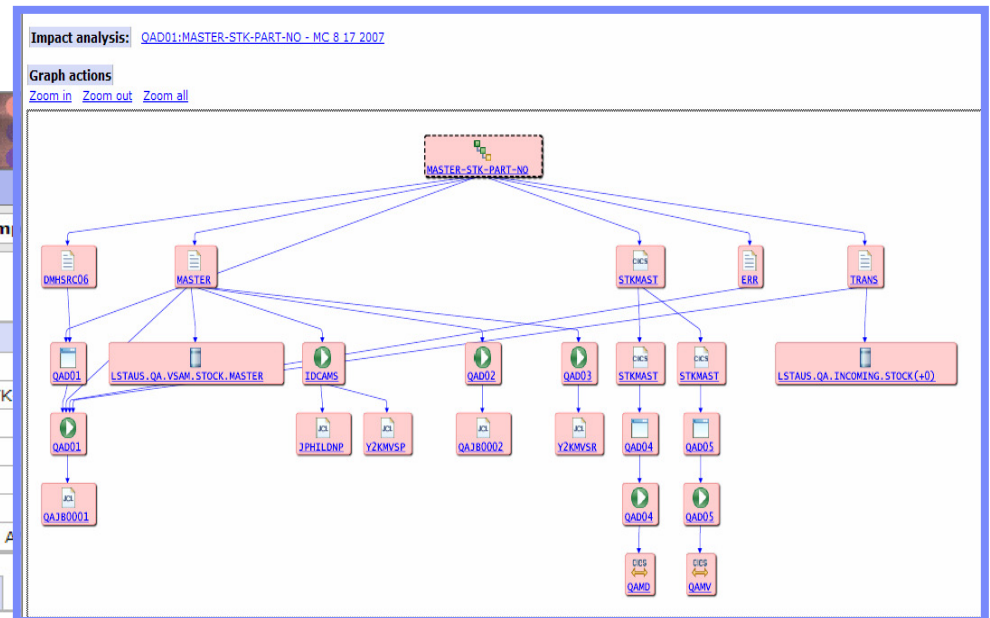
Impact analysis: QAD01:MASTER-STK-PART-NO - MC 8 17 2007

Graph actions
Zoom in Zoom out Zoom all

MASTER-STK-PART-NO

DMHSRC06
MASTER
CICS
STKMAST
ERR
TRANS

QAD01
LSTAUS.QA.VSAM.STOCK.MASTER
IDCAMS
QAD02
QAD03
CICS
STKMAST
CICS
STKMAST
LSTAUS.QA.INCOMING.STOCK(+0)

QAD01
JCL
JPHILDNP
JCL
Y2KMVSP
JCL
QAJB0002
JCL
Y2KMVSR
QAD04
QAD05

JCL
QAJB0001
QAD04
QAD05

CICS
QAMD
CICS
QAMV

m
K
A